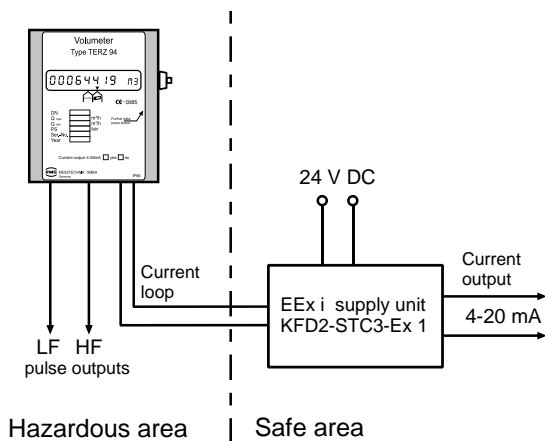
Volumeter
Type TERZ 94

00064419 m3

CE 0085

DN
Q max
Q min
PS
Ser.-No.
Year

m³/h
m³/h
bar

Current output 4-20mA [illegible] yes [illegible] no

RMG MESSTECHNIK GMBH
Germany

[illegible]

24 V DC

Current loop

EEx i supply unit
KFD2-STC3-Ex 1

Current output

4-20 mA

LF HF
pulse outputs

Hazardous area

Safe area